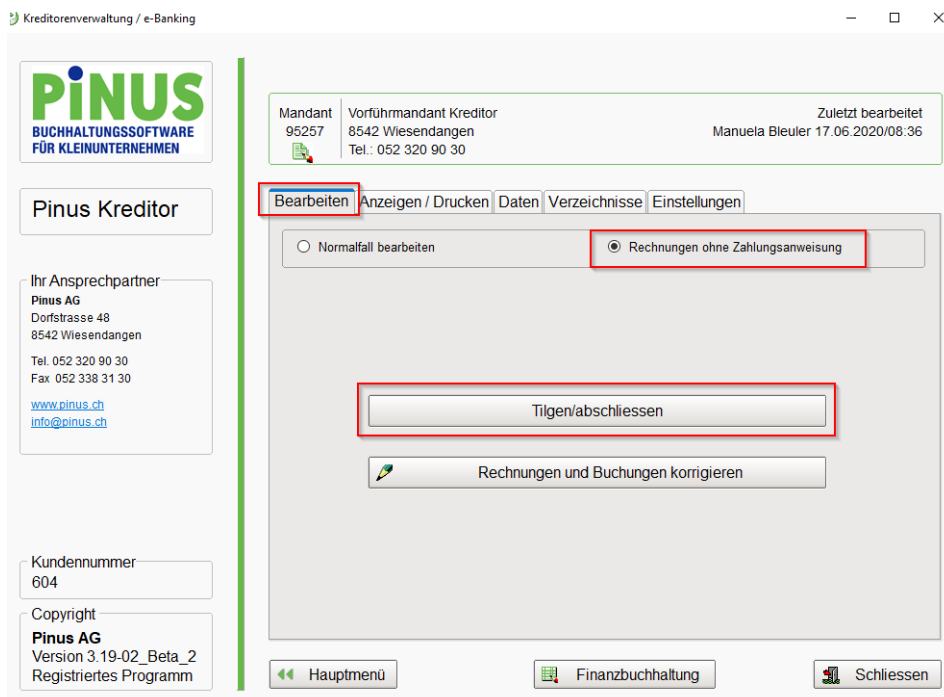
Kreditorenverwaltung / e-Banking

PINUS
BUCHHALTUNGSSOFTWARE
FÜR KLEINUNTERNEHMEN

Pinus Kreditor

Ihr Ansprechpartner
Pinus AG
Dorfstrasse 48
8542 Wiesendangen

Tel. 052 320 90 30
Fax 052 338 31 30

www.pinus.ch
info@pinus.ch

Kundennummer
604

Copyright
Pinus AG
Version 3.19-02_Beta_2
Registriertes Programm

Mandant
95257

Vorführmandant Kreditor
8542 Wiesendangen
Tel.: 052 320 90 30

Zuletzt bearbeitet
Manuela Bleuler 17.06.2020/08:36

Bearbeiten | Anzeigen / Drucken | Daten | Verzeichnisse | Einstellungen

Normalfall bearbeiten
Rechnungen ohne Zahlungsanweisung

Tilgen/abschliessen

Rechnungen und Buchungen korrigieren

Hauptmenü
Finanzbuchhaltung
Schliessen